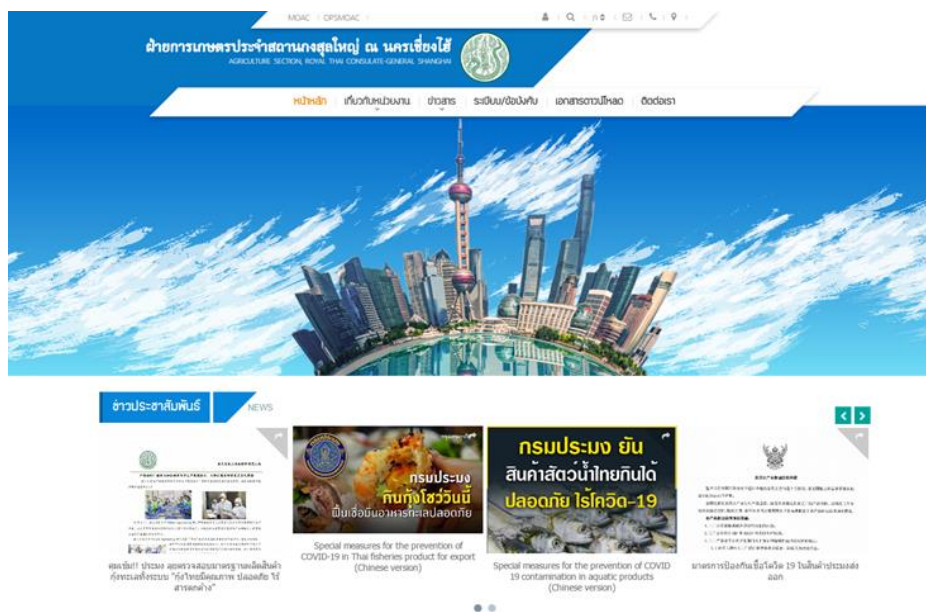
MOAC | OPSMOAC

ฝ่ายการเกษตรประจำสถานกงสุลใหญ่ ณ นครเซี่ยงไฮ้
AGRICULTURE SECTION, ROYAL THAI CONSULATE-GENERAL SHANGHAI

หน้าหลัก | เกี่ยวกับหน่วยงาน | ข่าวสาร | ระเบียบ/ข้อบังคับ | เอกสารดาวน์โหลด | ติดต่อเรา

ข่าวประชาสัมพันธ์ NEWS

กรมประมง กินกุ้งโชว์วันนี้ ฟื้นเชื่อมั่นอาหารทะเลปลอดภัย

กรมประมง ยัน สินค้าสัตว์น้ำไทยกินได้ ปลอดภัย ไร้โควิด-19

ดูแล้ว!! ประมง ลงตรวจสอบมาตรฐานผลิตสินค้ากุ้งทะเลทั้งระบบ "กุ้งไทยมีคุณภาพ ปลอดภัย ไร้สารตกค้าง"

Special measures for the prevention of COVID-19 in Thai fisheries product for export (Chinese version)

Special measures for the prevention of COVID 19 contamination in aquatic products (Chinese version)

มาตรการป้องกันเชื้อโควิด 19 ในสินค้าประมงส่งออก